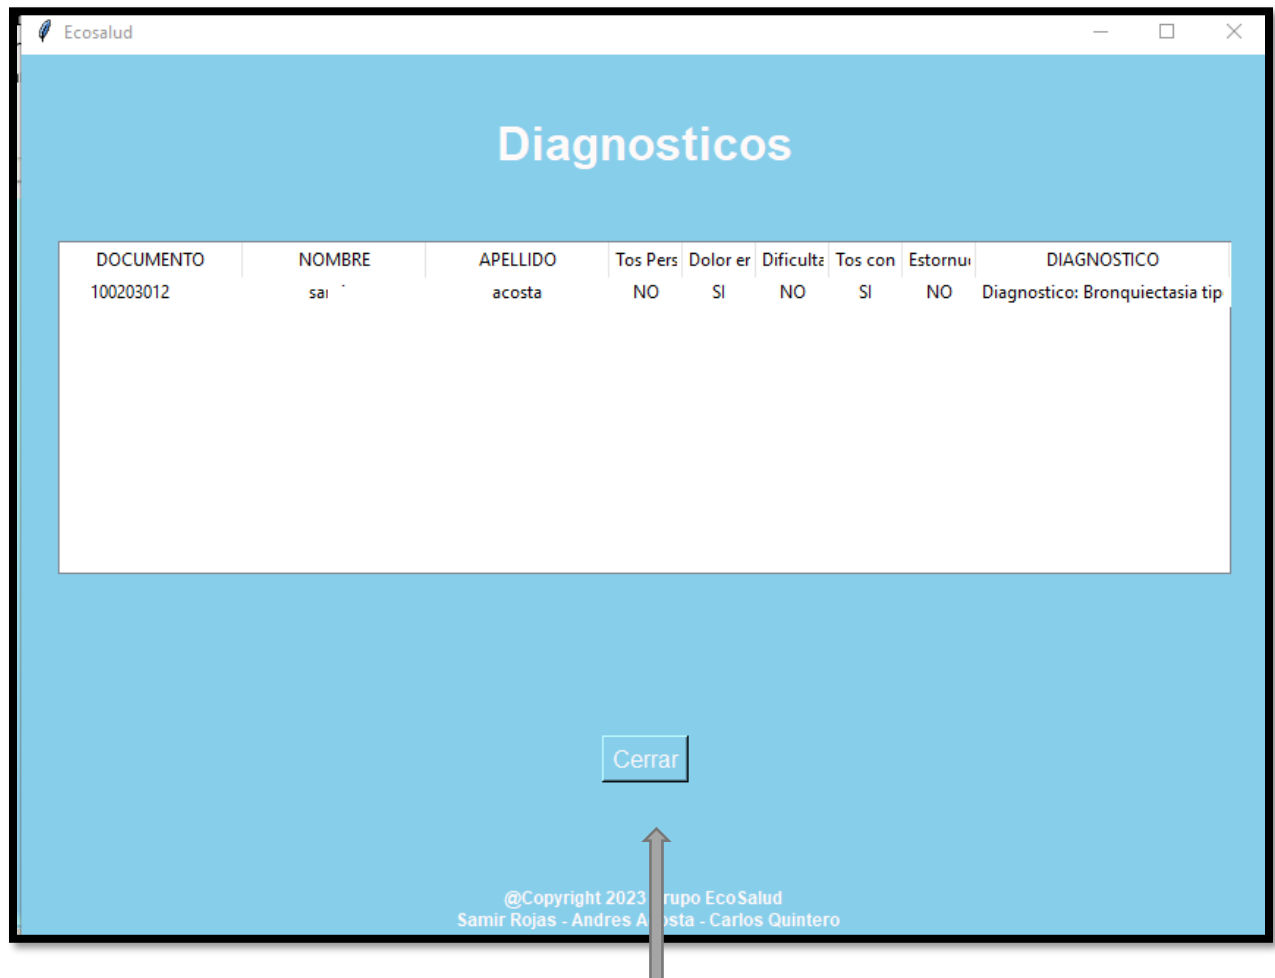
Ecosalud

Diagnosticos

| DOCUMENTO | NOMBRE | APELLIDO | Tos Pers | Dolor er | Dificulta | Tos con | Estornu | DIAGNOSTICO |
|---|---|---|---|---|---|---|---|---|
| 100203012 | sa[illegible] | acosta | NO | SI | NO | SI | NO | Diagnostico: Bronquiectasia tip |

Cerrar

@Copyright 2023 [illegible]rupo EcoSalud
Samir Rojas - Andres A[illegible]sta - Carlos Quintero